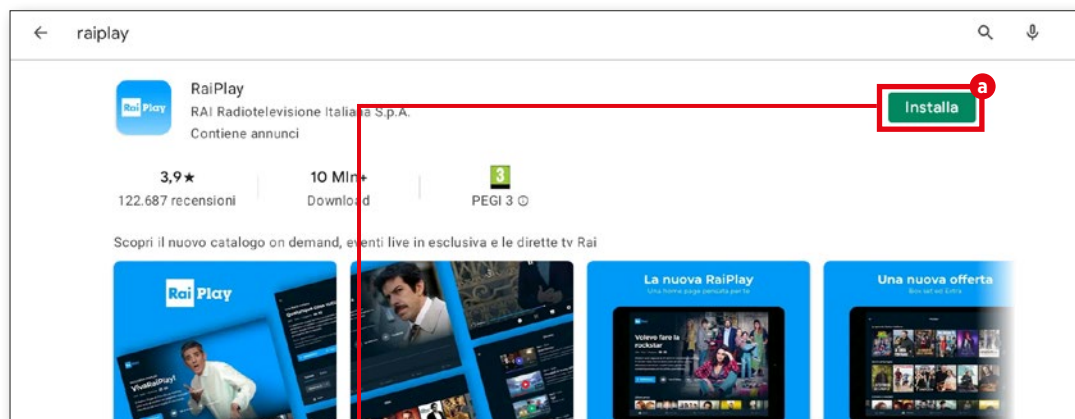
raiplay

RaiPlay
RAI Radiotelevisione Italiana S.p.A.
Contiene annunci

Installa

a

3,9★
122.687 recensioni

10 Mln+
Download

3
PEGI 3 ⓘ

Scopri il nuovo catalogo on demand, eventi live in esclusiva e le dirette tv Rai

Rai Play

VivaRaiPlay!

La nuova RaiPlay
Una home page pensata per te

Volevo fare la rockstar

Una nuova offerta
Box set ed Extra